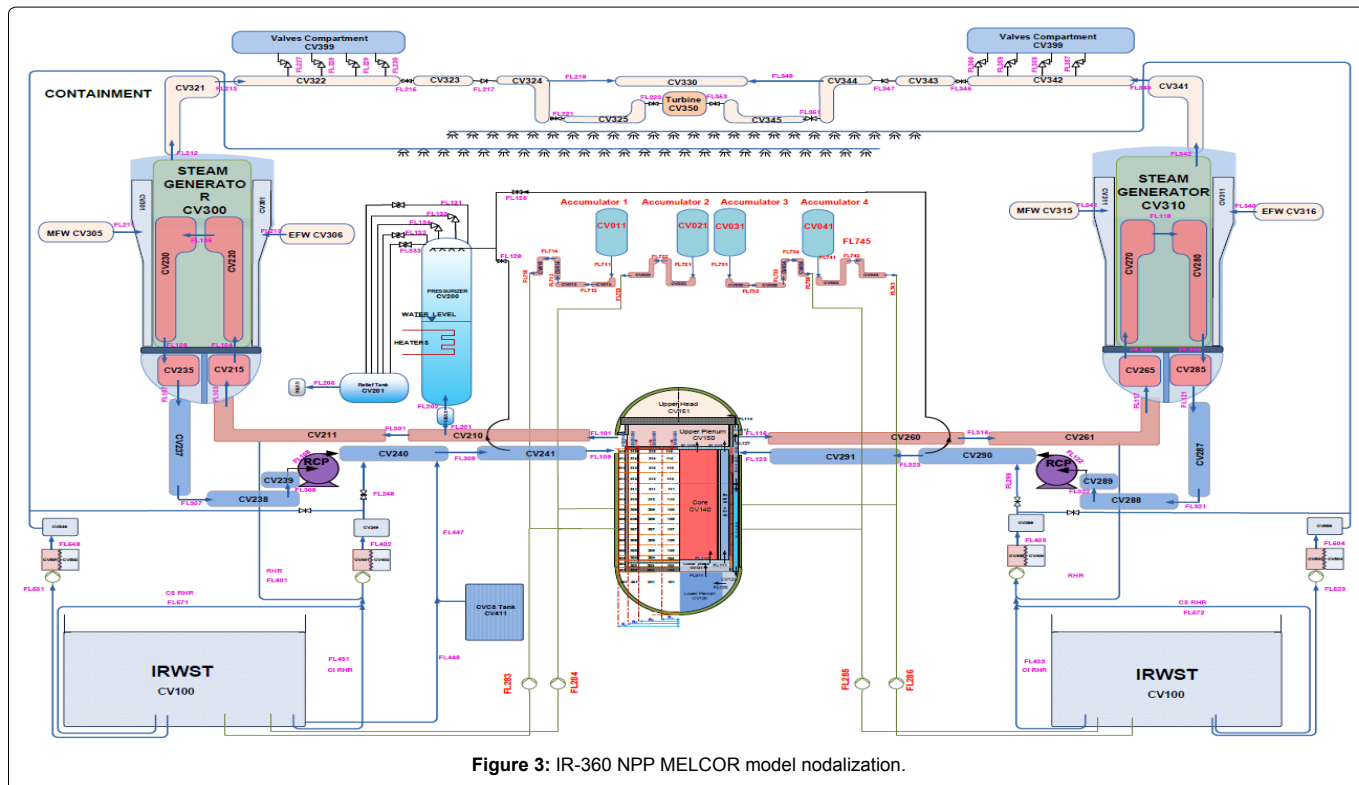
Valves Compartment
CV399

Valves Compartment
CV399

CONTAINMENT

CV321
FL215
CV322
FL216
CV323
FL217
CV324
FL218
CV330
FL340
CV344
FL347
CV343
FL346
CV342
FL345
CV341

FL221
FL220
Turbine
CV350
FL363
FL361
CV325
CV345

FL212
STEAM GENERATO R
CV300
FL211
MFW CV305
FL210
EFW CV306
FL105
CV230
CV220
FL106
FL104
CV235
CV215
CV237

FL121
FL123
FL122
FL125
FL126
PRESSURIZER
CV200
WATER LEVEL
HEATERS
FL206
Relief Tank
CV201
FL207

Accumulator 1
CV011
Accumulator 2
CV021
Accumulator 3
CV031
Accumulator 4
CV041
FL745

FL342
STEAM GENERATOR
CV310
MFW CV315
FL341
FL340
EFW CV316
FL116
CV270
CV280
CV265
CV285
CV287

Upper Head
CV151
Upper Plenum
CV150
Core
CV140
Lower Plenum
CV130

CV211
FL301
CV210
FL101
FL110
CV260
FL310
CV261
RCP
CV240
FL309
CV241
FL109
FL123
CV291
FL323
CV290
RCP
CV239
FL308
CV289
FL322
CV238
FL307
FL240
CV288
FL321

FL649
FL402
FL447
FL403
FL604
FL651
RHR
FL401
RHR
CS RHR
FL671
CS RHR
FL672
FL623

CVCS Tank
CV411

IRWST
CV100
FL451
CI RHR
FL448
FL383
FL384
FL385
FL386
FL453
CI RHR
IRWST
CV100

**Figure 3:** IR-360 NPP MELCOR model nodalization.